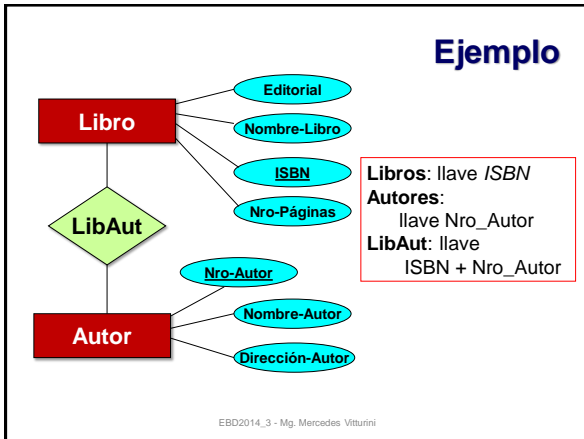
Ejemplo

Libro

Editorial

Nombre-Libro

ISBN

Nro-Páginas

LibAut

Nro-Autor

Nombre-Autor

Autor

Dirección-Autor

**Libros**: llave *ISBN*
**Autores**:
llave Nro_Autor
**LibAut**: llave
ISBN + Nro_Autor

EBD2014_3 - Mg. Mercedes Vitturini